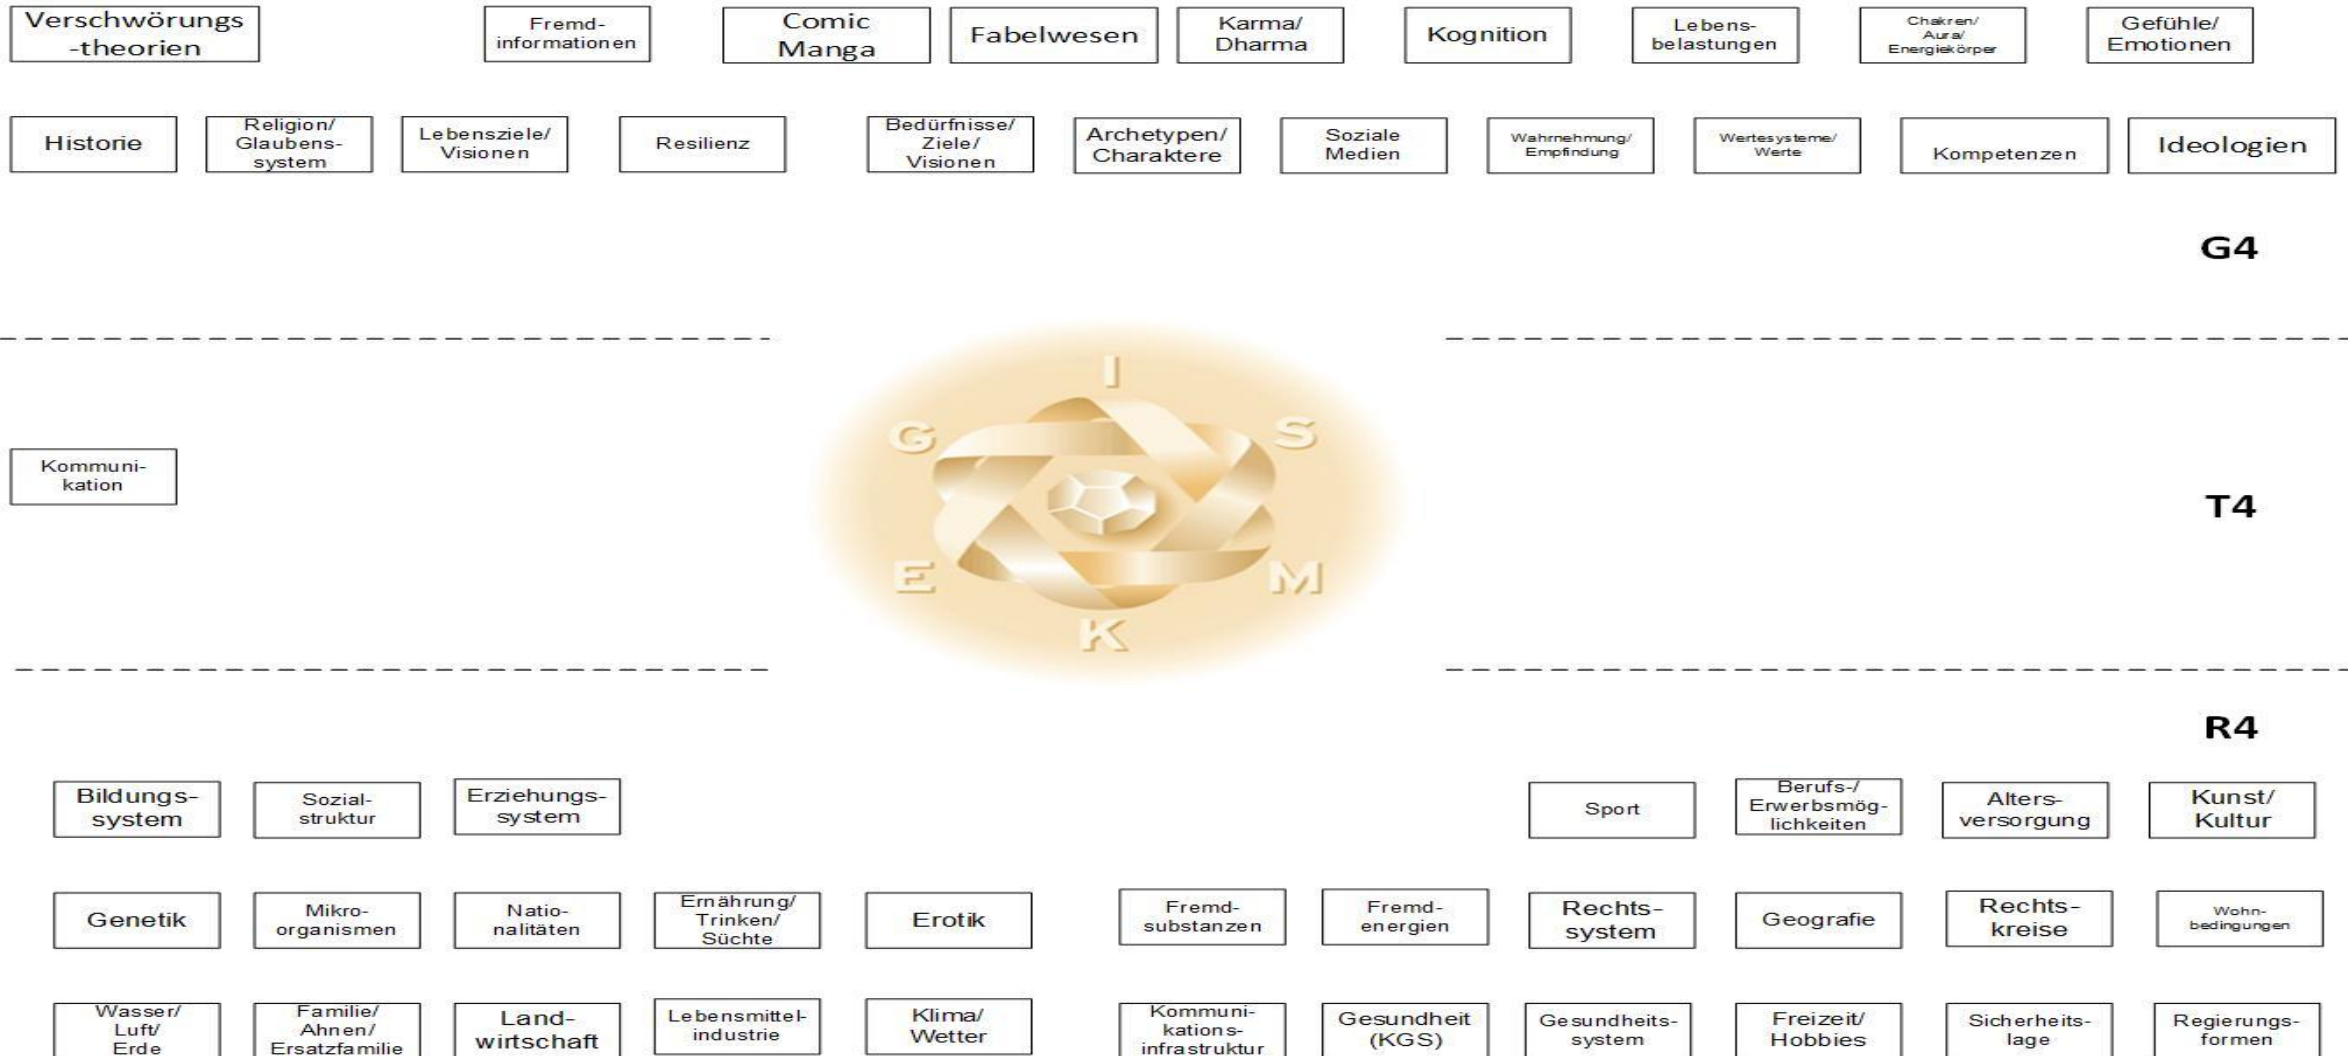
Verschwörungs-theorien

Fremd-informationen

Comic Manga

Fabelwesen

Karma/ Dharma

Kognition

Lebens-belastungen

Chakren/ Aura/ Energiekörper

Gefühle/ Emotionen

Historie

Religion/ Glaubens-system

Lebensziele/ Visionen

Resilienz

Bedürfnisse/ Ziele/ Visionen

Archetypen/ Charaktere

Soziale Medien

Wahrnehmung/ Empfindung

Wertesysteme/ Werte

Kompetenzen

Ideologien

G4

I

G

S

E

M

K

Kommuni-kation

T4

R4

Bildungs-system

Sozial-struktur

Erziehungs-system

Sport

Berufs-/ Erwerbsmög-lichkeiten

Alters-versorgung

Kunst/ Kultur

Genetik

Mikro-organismen

Natio-nalitäten

Ernährung/ Trinken/ Süchte

Erotik

Fremd-substanzen

Fremd-energien

Rechts-system

Geografie

Rechts-kreise

Wohn-bedingungen

Wasser/ Luft/ Erde

Familie/ Ahnen/ Ersatzfamilie

Land-wirtschaft

Lebensmittel-industrie

Klima/ Wetter

Kommuni-kations-infrastruktur

Gesundheit (KGS)

Gesundheits-system

Freizeit/ Hobbies

Sicherheits-lage

Regierungs-formen